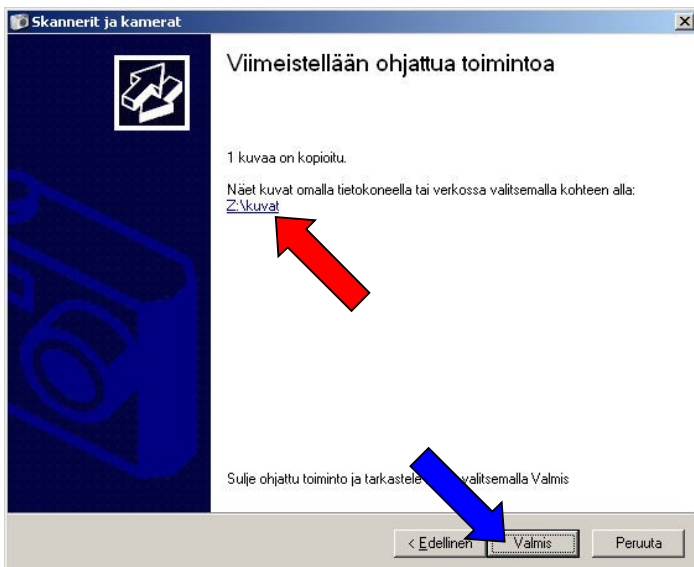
Skannerit ja kamerat

Viimeistellään ohjattua toimintoa

1 kuvaa on kopioitu.

Näet kuvat omalla tietokoneella tai verkossa valitsemalla kohteen alla:
Z:\kuvat

Sulje ohjattu toiminto ja tarkastele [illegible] valitsemalla Valmis

< Edellinen | Valmis | Peruuta